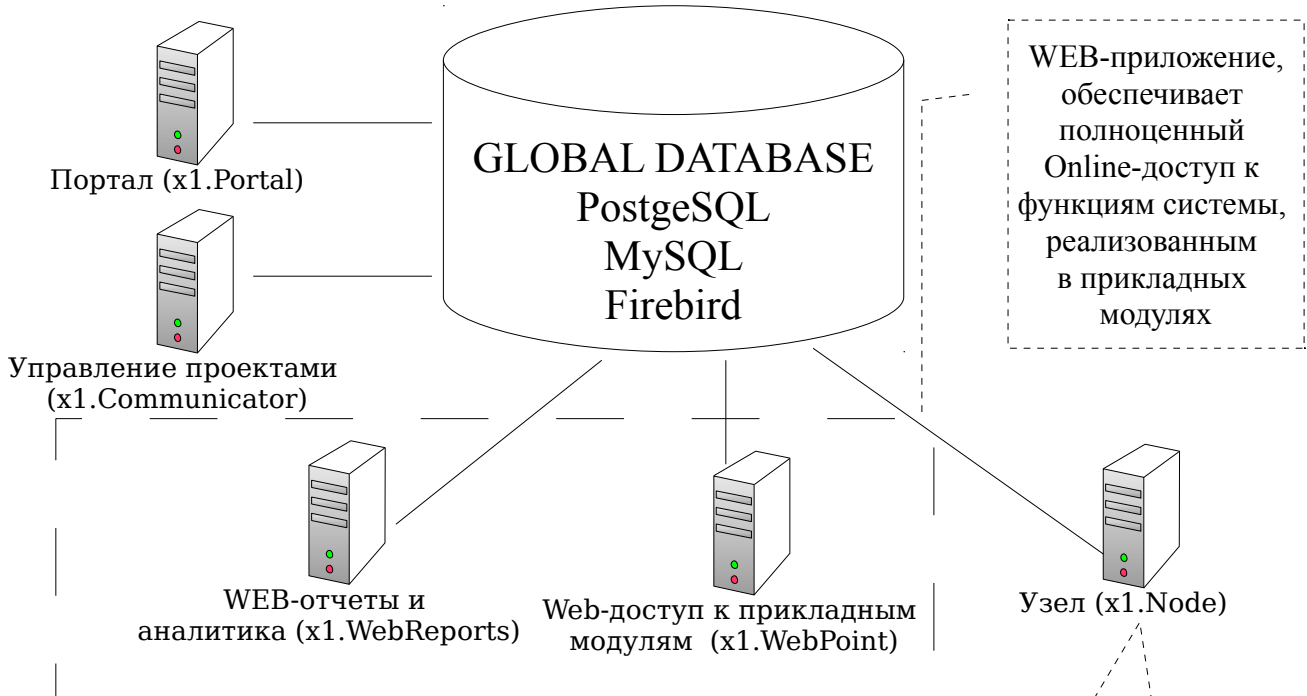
GLOBAL DATABASE
PostgeSQL
MySQL
Firebird

WEB-приложение, обеспечивает полноценный Online-доступ к функциям системы, реализованным в прикладных модулях

Портал (x1.Portal)

Управление проектами (x1.Communicator)

WEB-отчеты и аналитика (x1.WebReports)

Web-доступ к прикладным модулям (x1.WebPoint)

Узел (x1.Node)